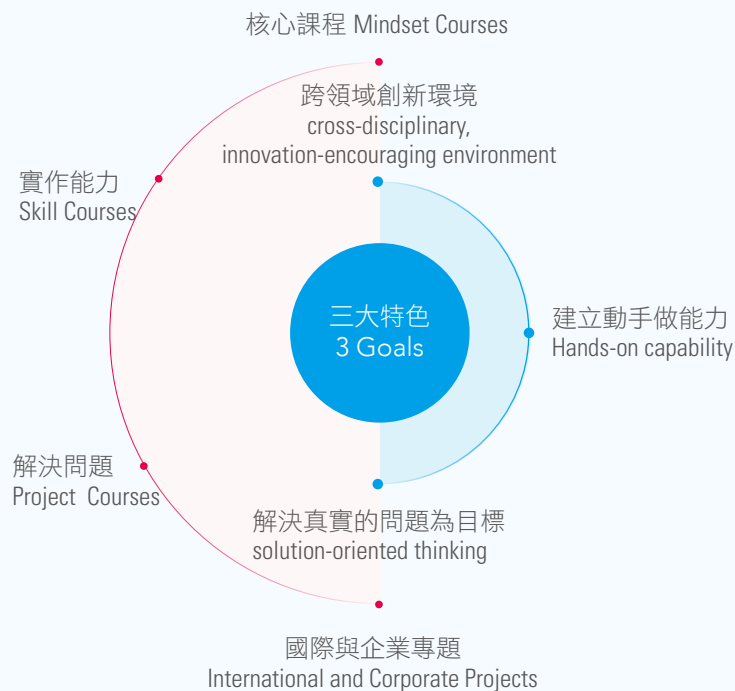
核心課程 Mindset Courses

跨領域創新環境
cross-disciplinary,
innovation-encouraging environment

實作能力
Skill Courses

三大特色
3 Goals

建立動手做能力
Hands-on capability

解決問題
Project Courses

解決真實的問題為目標
solution-oriented thinking

國際與企業專題
International and Corporate Projects